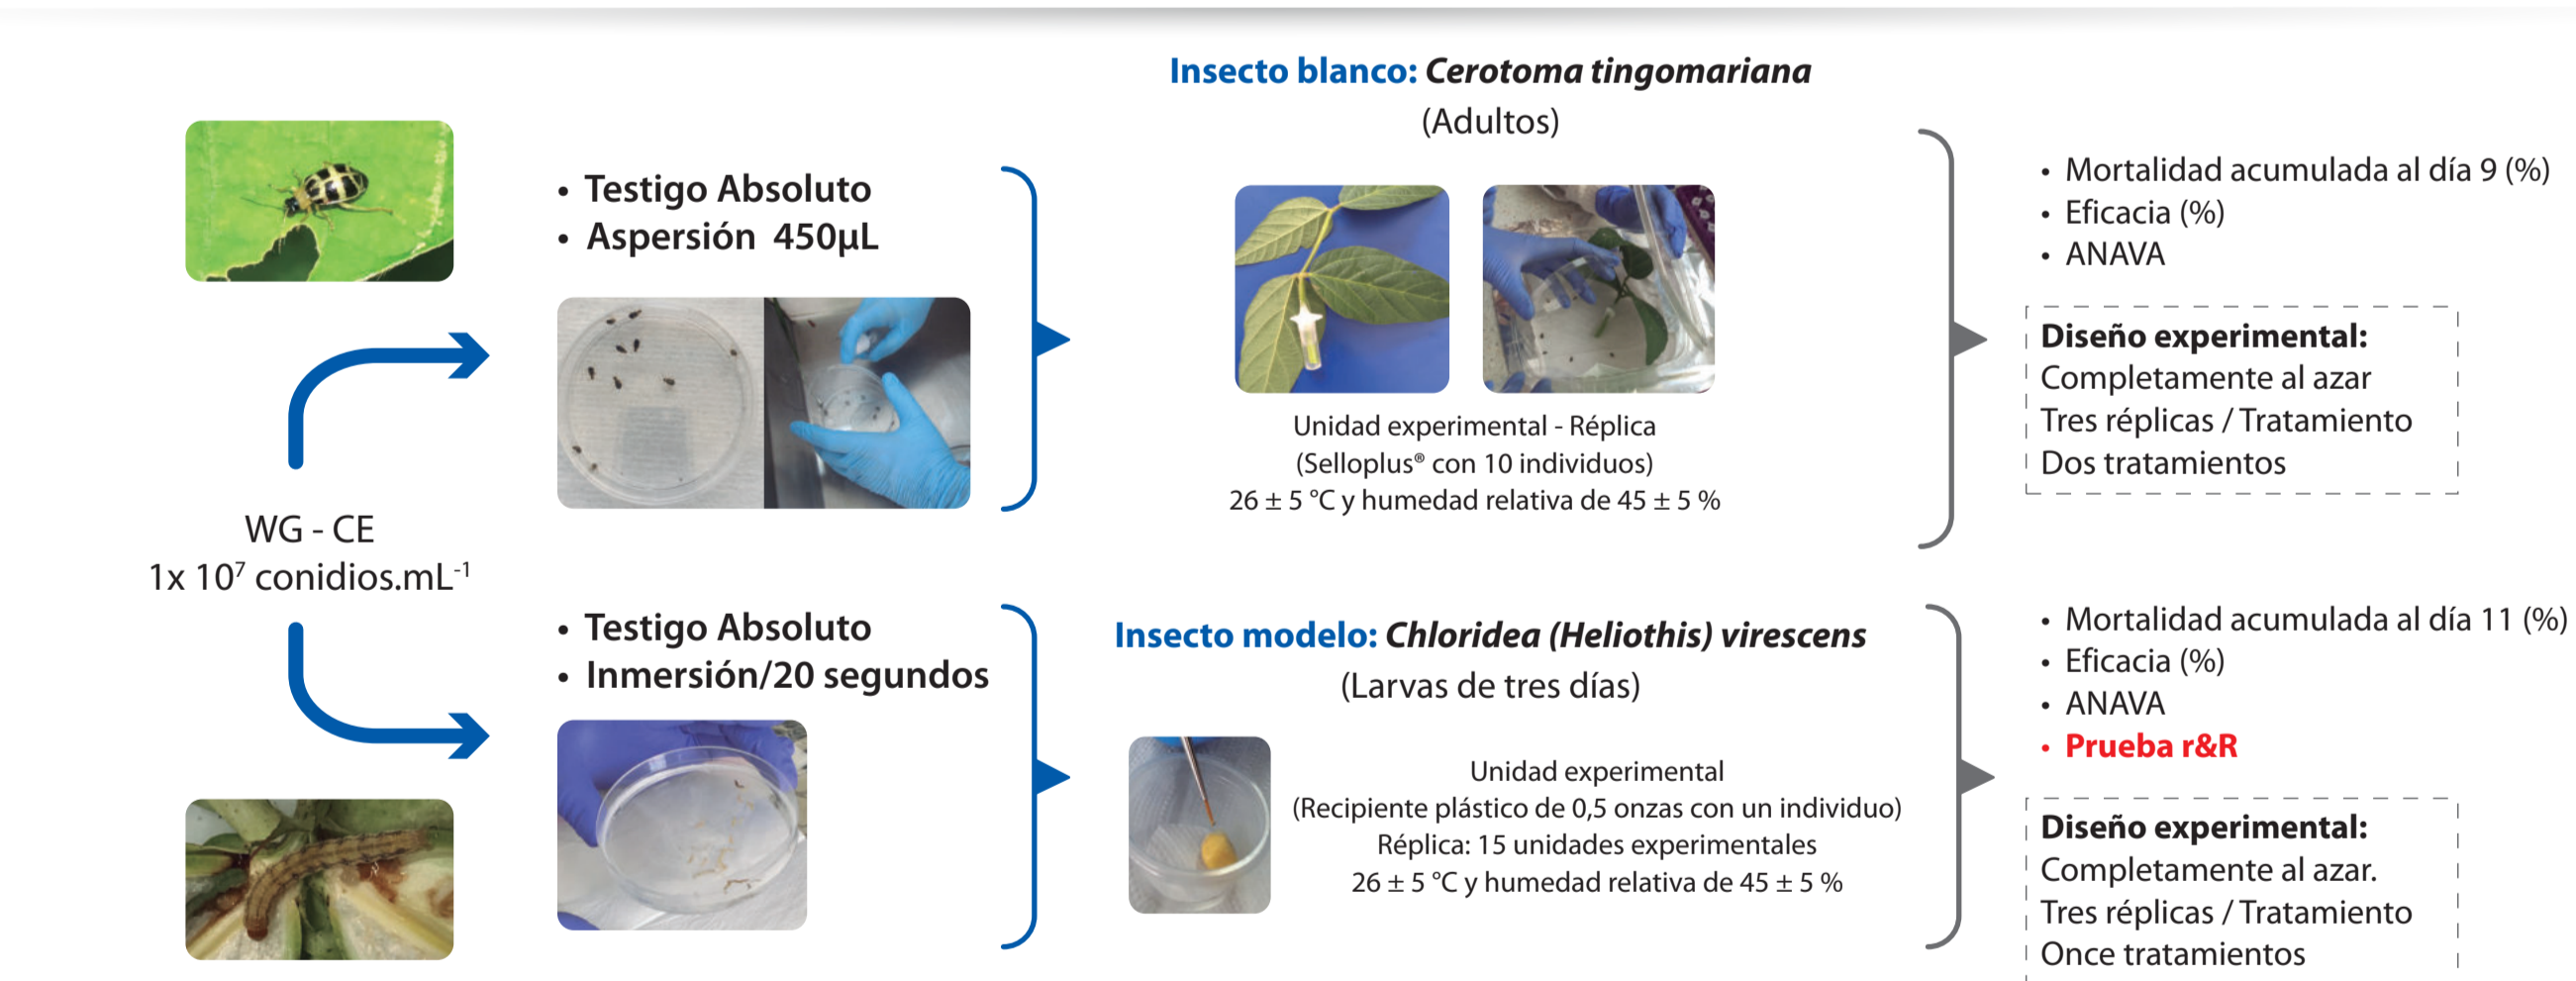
WG - CE
1x $10^7$ conidios.mL$^{-1}$

• Testigo Absoluto
• Aspersión 450µL

Insecto blanco: Cerotoma tingomariana
(Adultos)

Unidad experimental - Réplica
(Selloplus® con 10 individuos)
26 ± 5 °C y humedad relativa de 45 ± 5 %

• Mortalidad acumulada al día 9 (%)
• Eficacia (%)
• ANAVA

Diseño experimental:
Completamente al azar
Tres réplicas / Tratamiento
Dos tratamientos

• Testigo Absoluto
• Inmersión/20 segundos

Insecto modelo: Chloridea (Heliothis) virescens
(Larvas de tres días)

Unidad experimental
(Recipiente plástico de 0,5 onzas con un individuo)
Réplica: 15 unidades experimentales
26 ± 5 °C y humedad relativa de 45 ± 5 %

• Mortalidad acumulada al día 11 (%)
• Eficacia (%)
• ANAVA
• Prueba r&R

Diseño experimental:
Completamente al azar.
Tres réplicas / Tratamiento
Once tratamientos